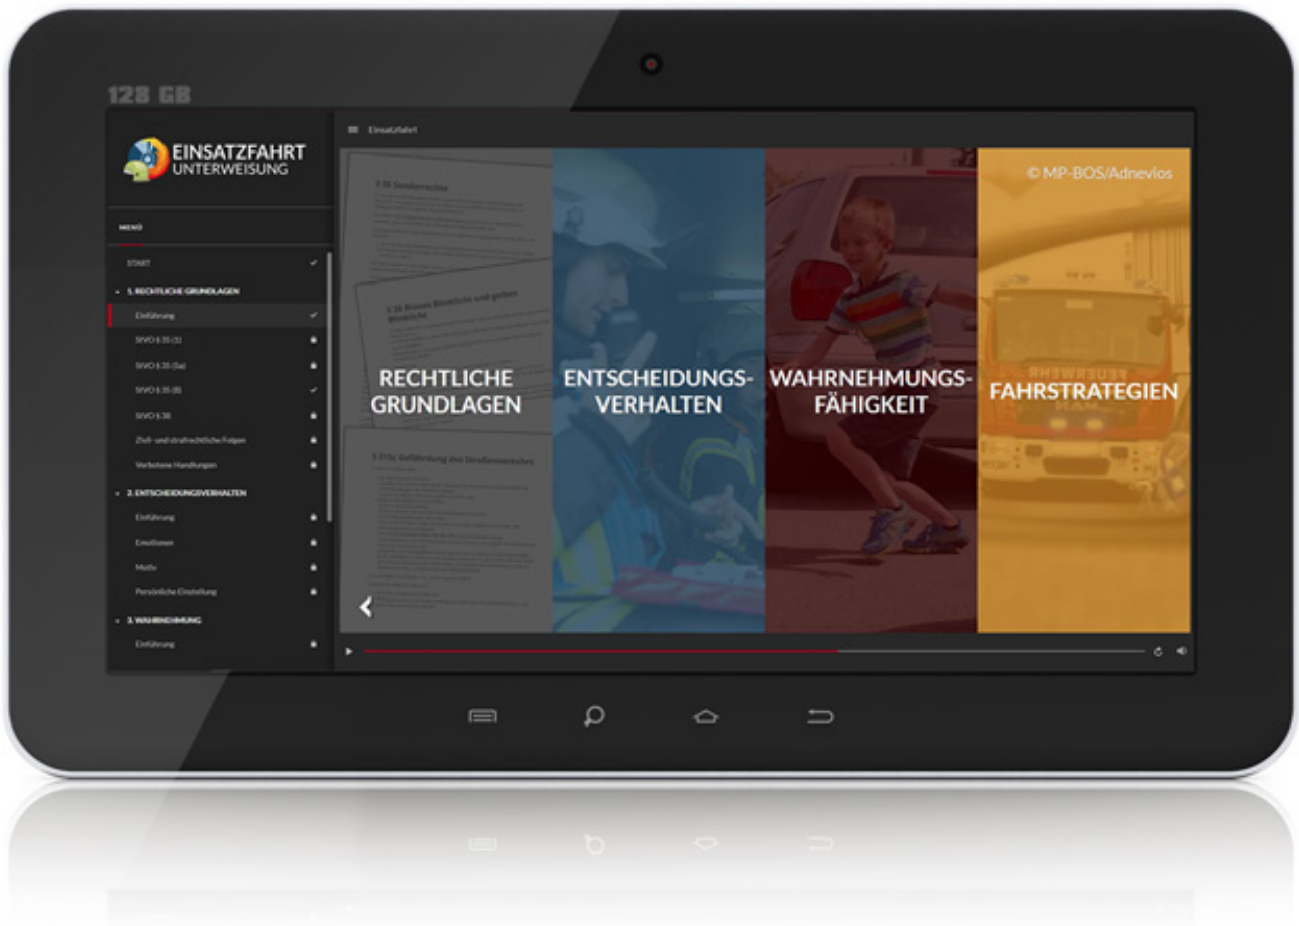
128 GB

EINSATZFAHRT UNTERWEISUNG

MENÜ

START

1. RECHTLICHE GRUNDLAGEN

Einführung

StVO § 35 (1)

StVO § 35 (5a)

StVO § 35 (8)

StVO § 38

Zivil- und strafrechtliche Folgen

Verbotene Handlungen

2. ENTSCHEIDUNGSVERHALTEN

Einführung

Emotionen

Motiv

Persönliche Einstellung

3. WAHRNEHMUNG

Einführung

Einsatzfahrt

© MP-BOS/Adnevlos

RECHTLICHE GRUNDLAGEN

ENTSCHEIDUNGS-VERHALTEN

WAHRNEHMUNGS-FÄHIGKEIT

FAHRSTRATEGIEN